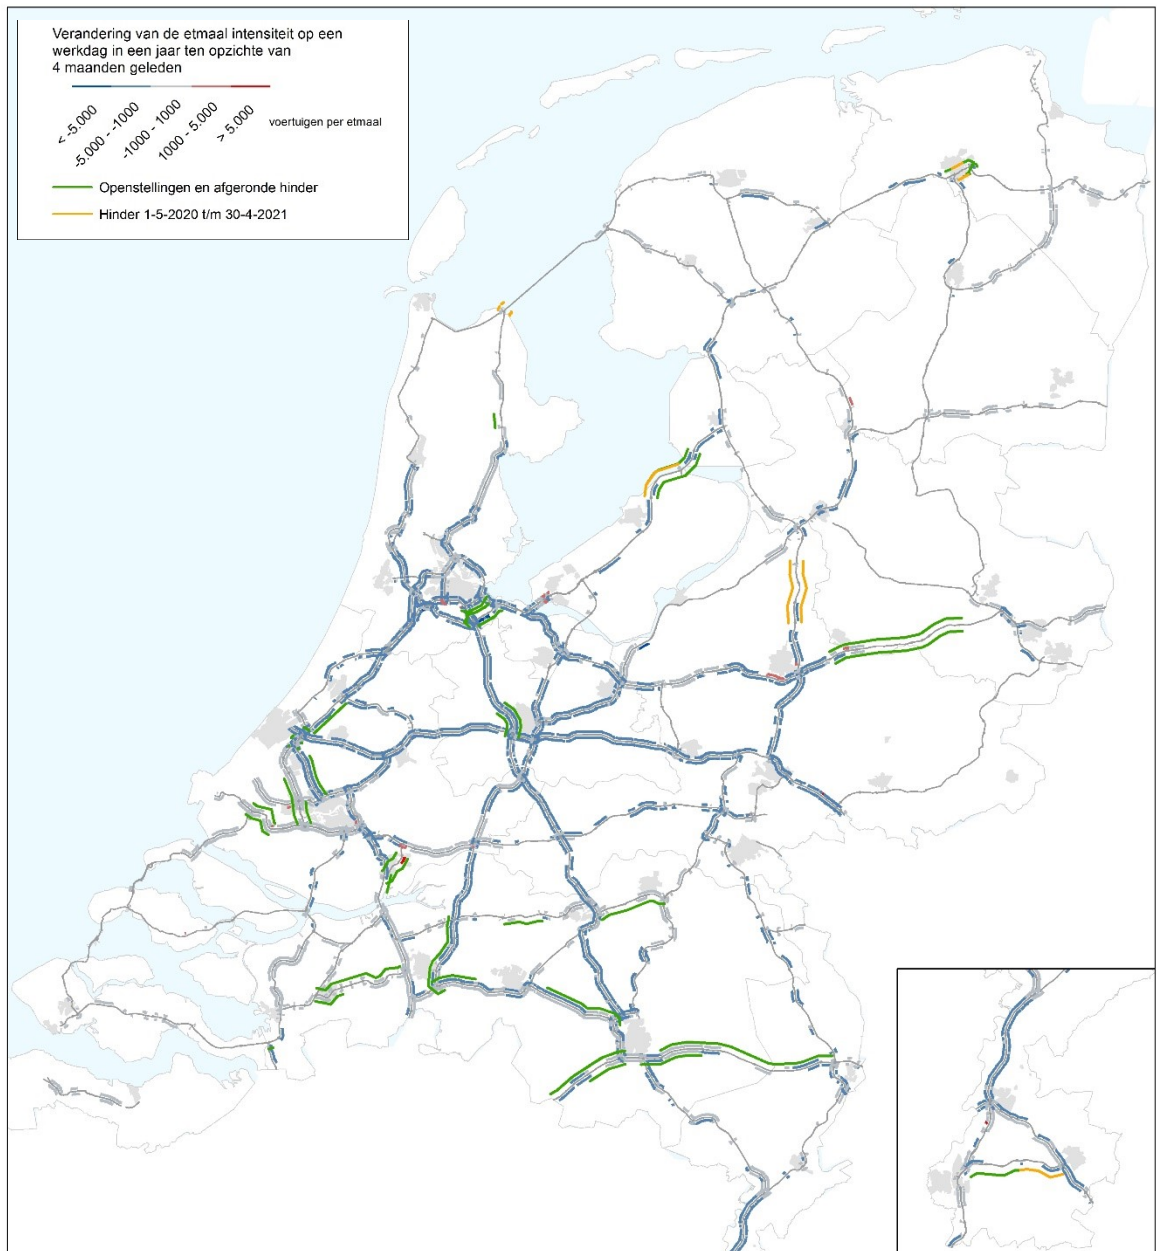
Verandering van de etmaal intensiteit op een werkdag in een jaar ten opzichte van 4 maanden geleden

< -5.000
-5.000 - -1000
-1000 - 1000
1000 - 5.000
> 5.000
voertuigen per etmaal

Openstellingen en afgeronde hinder
Hinder 1-5-2020 t/m 30-4-2021